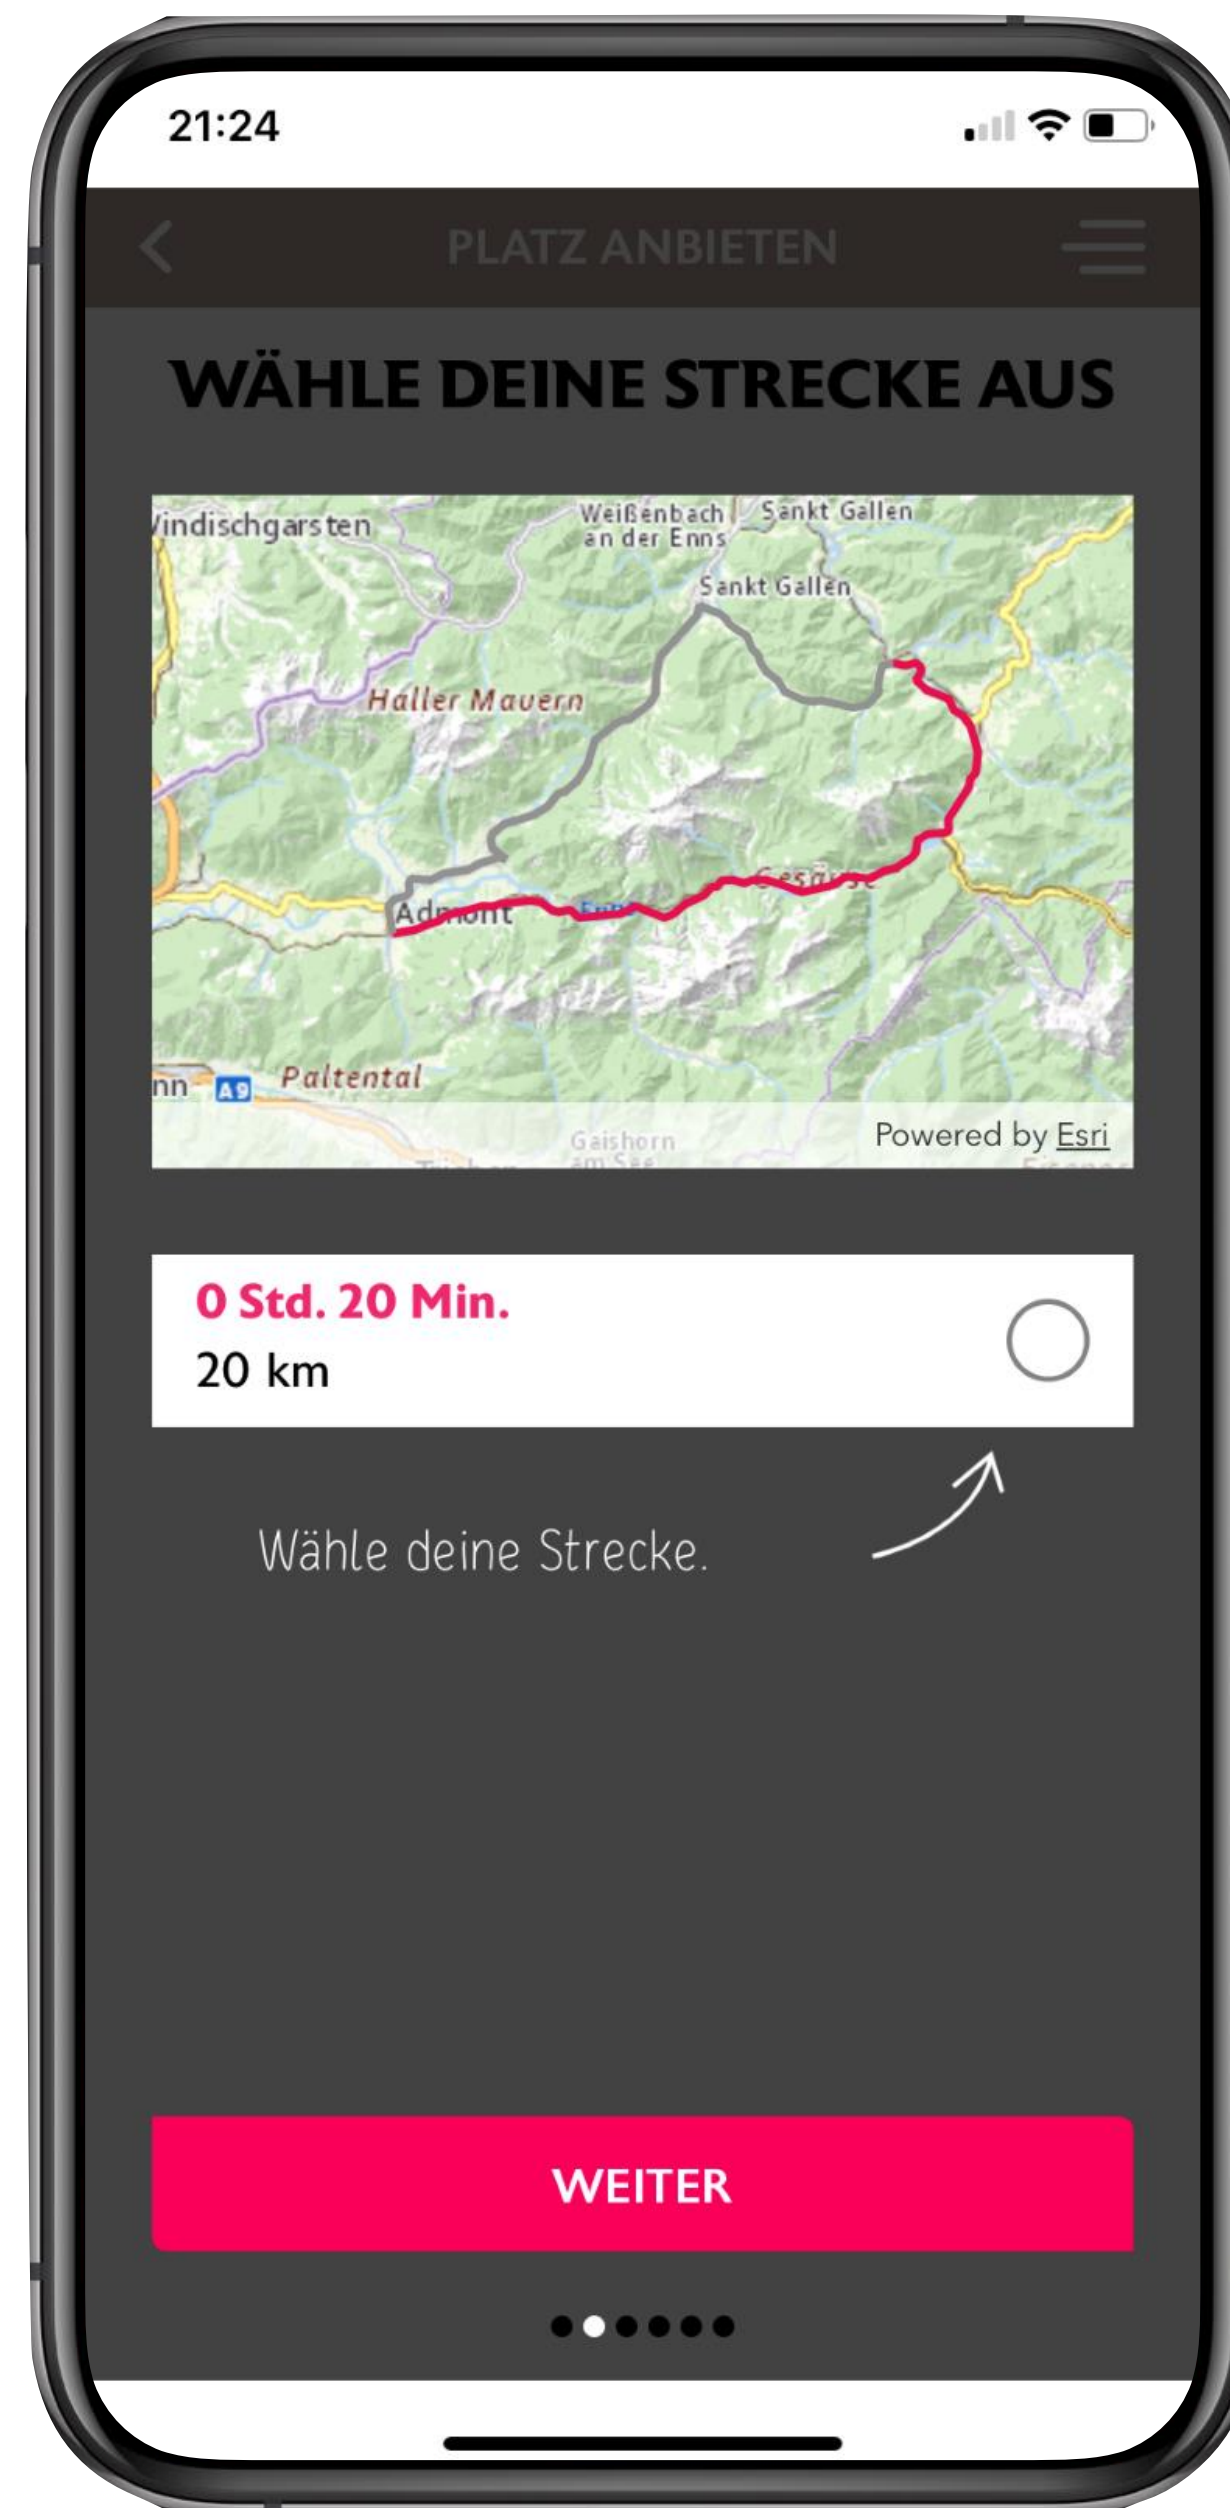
21:24

PLATZ ANBIETEN

WÄHLE DEINE STRECKE AUS

Vindischgarsten
Weißenbach an der Enns
Sankt Gallen
Sankt Gallen
Haller Mauern
Admont
Enns
Gesäuse
nn
A9
Paltental
Gaishorn am See
Powered by Esri

0 Std. 20 Min.
20 km

Wähle deine Strecke.

WEITER